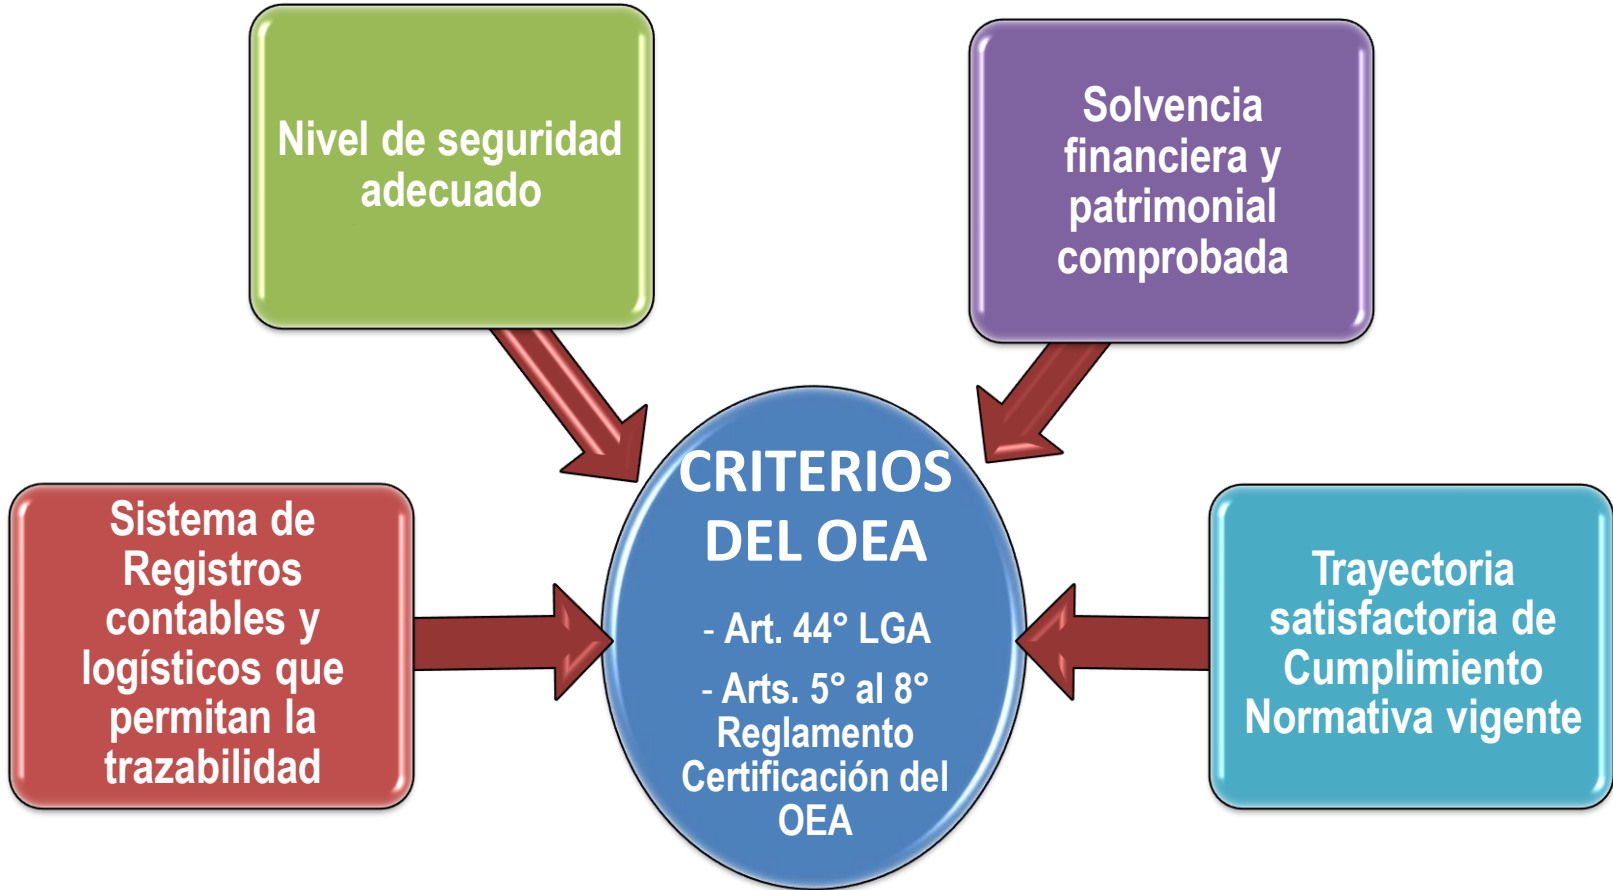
Nivel de seguridad adecuado

Solvencia financiera y patrimonial comprobada

Sistema de Registros contables y logísticos que permitan la trazabilidad

CRITERIOS DEL OEA

- Art. 44° LGA

- Arts. 5° al 8° Reglamento Certificación del OEA

Trayectoria satisfactoria de Cumplimiento Normativa vigente